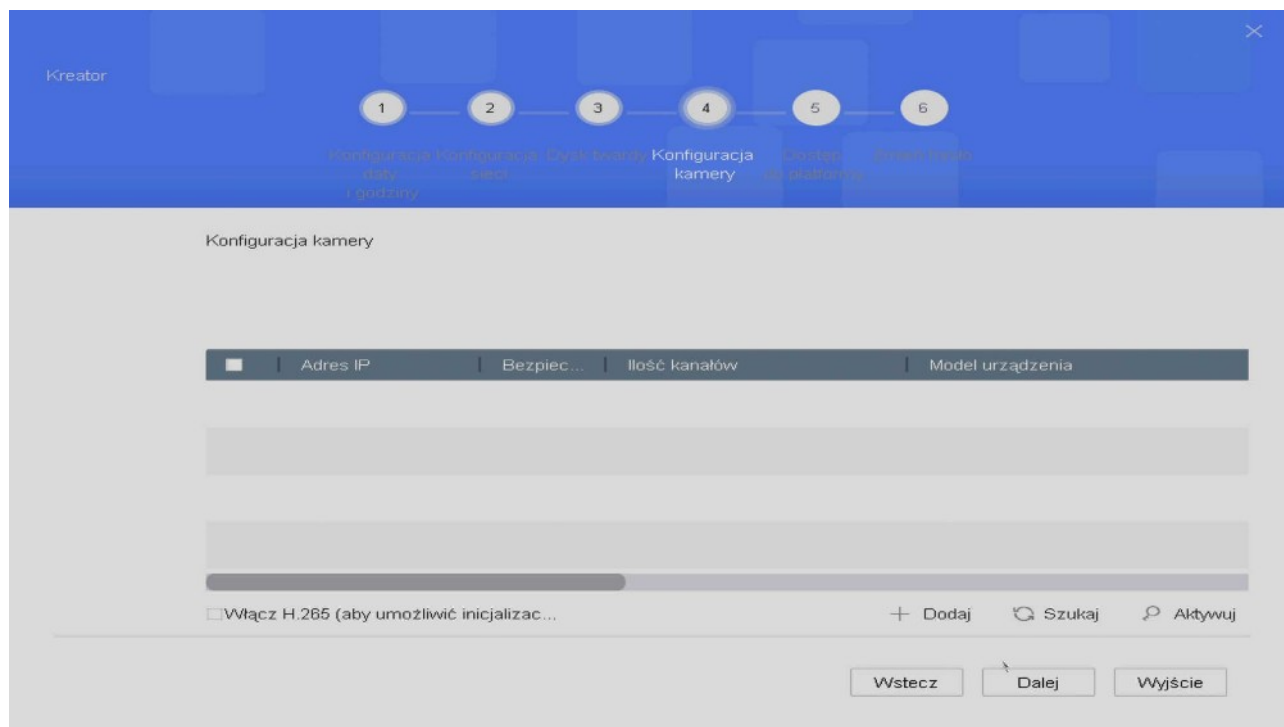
Kreator

1 2 3 4 5 6

Konfiguracja daty i godziny Konfiguracja sieci Dysk twardy Konfiguracja kamery Dostęp do platformy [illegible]

Konfiguracja kamery

| | Adres IP | Bezpiec... | Ilość kanałów | Model urządzenia |
|---|---|---|---|---|
| | | | | |

Włącz H.265 (aby umożliwić inicjalizac...

+ Dodaj Szukaj Aktywuj

Wstecz Dalej Wyjście